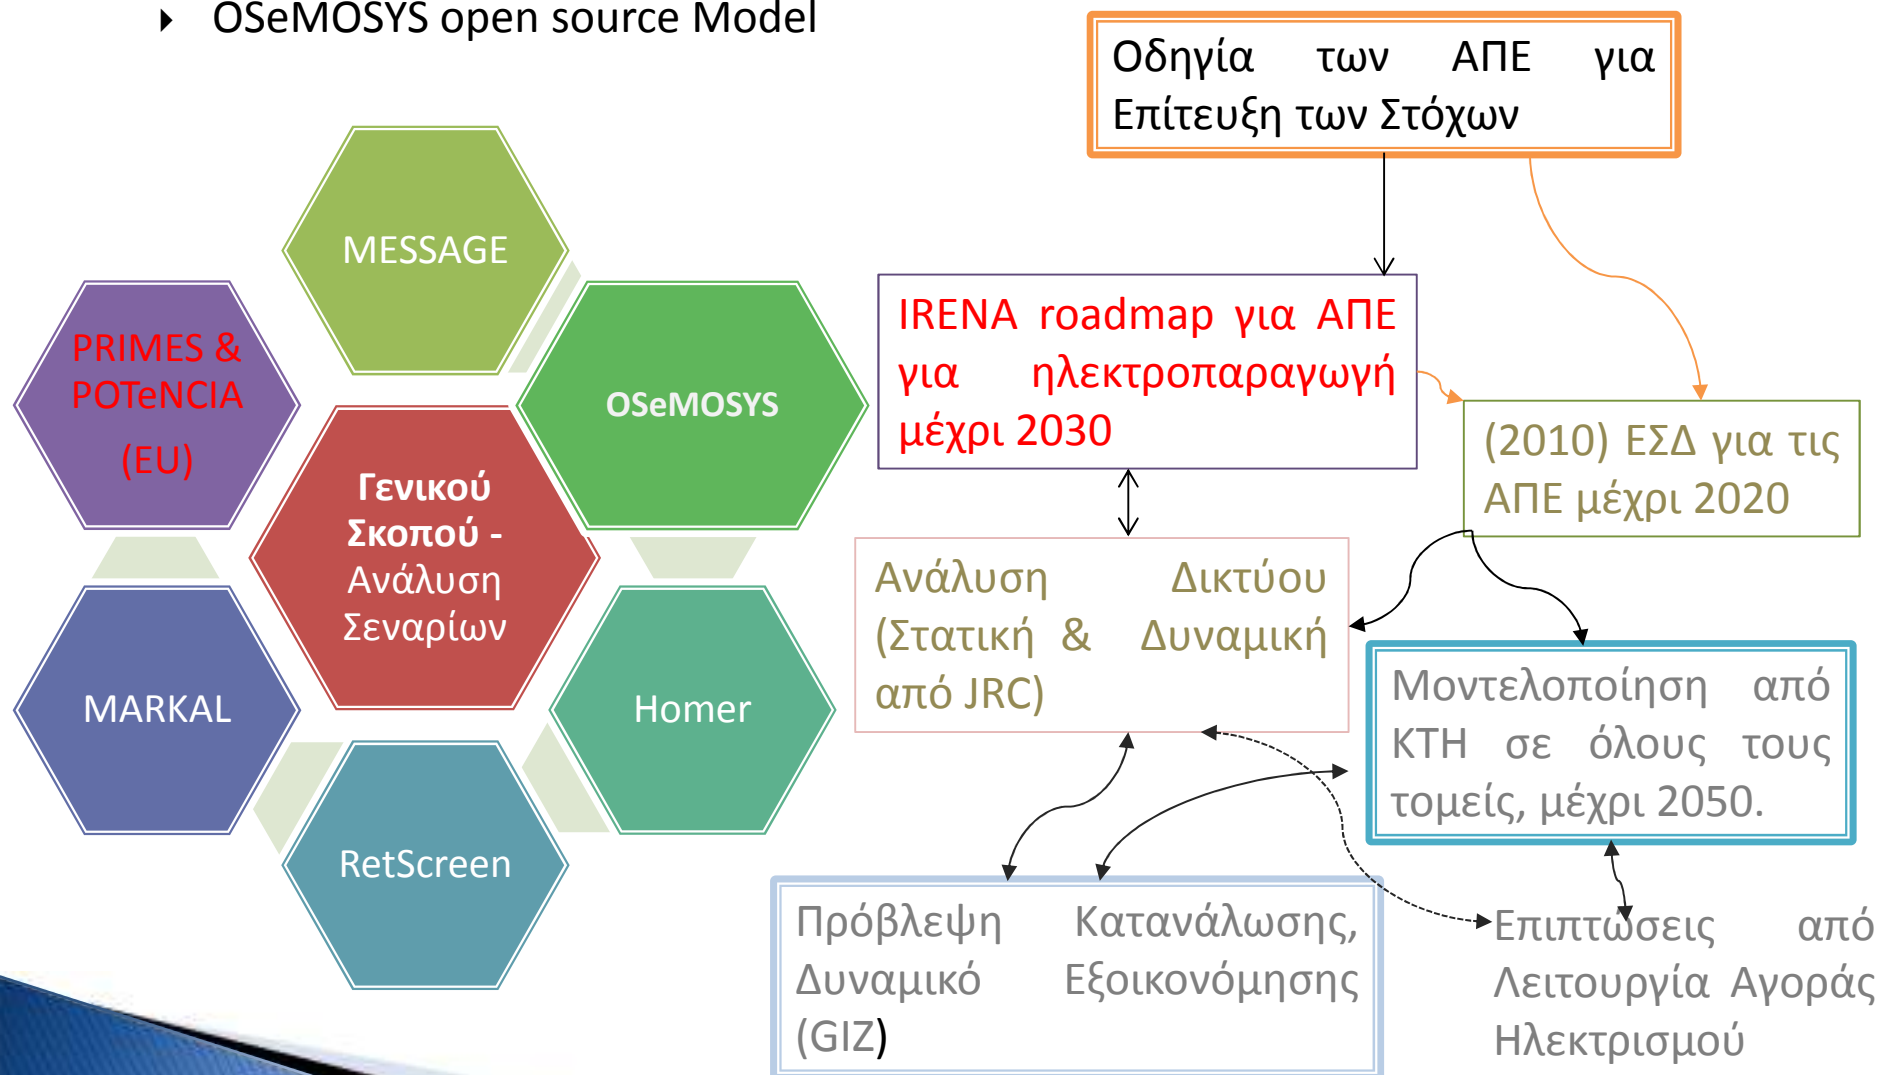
OSeMOSYS open source Model

MESSAGE

PRIMES & POTeNCIA (EU)

OSeMOSYS

Γενικού Σκοπού - Ανάλυση Σεναρίων

MARKAL

Homer

RetScreen

Οδηγία των ΑΠΕ για Επίτευξη των Στόχων

IRENA roadmap για ΑΠΕ για ηλεκτροπαραγωγή μέχρι 2030

(2010) ΕΣΔ για τις ΑΠΕ μέχρι 2020

Ανάλυση Δικτύου (Στατική & Δυναμική από JRC)

Μοντελοποίηση από ΚΤΗ σε όλους τους τομείς, μέχρι 2050.

Πρόβλεψη Κατανάλωσης, Δυναμικό Εξοικονόμησης (GIZ)

Επιπτώσεις από Λειτουργία Αγοράς Ηλεκτρισμού